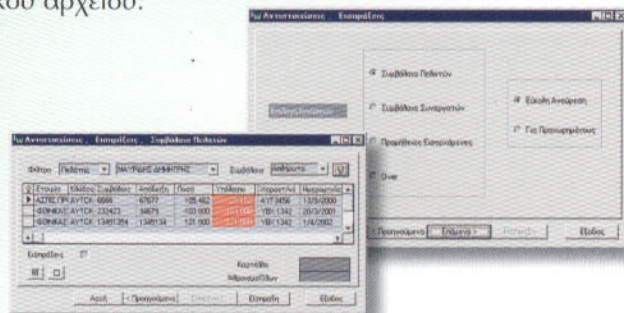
κού αρχείου.

Αντιστοιχίσεις Εισπράξεις

Συμβόλαια Πελατών

Συμβόλαια Συνεργατών

Προωθητές Εισπράξεις

Όλοι

Εύκολη Αναζήτηση

Για Προχωρημένους

Επιλογή Αναζήτησης

< Προηγούμενο

Επόμενο >

Εισπραξη

Έξοδος

Αντιστοιχίσεις Εισπράξεις Συμβόλαια Πελατών

Φίλτρο Πελάτης

ΜΑΥΡΙΔΗΣ ΔΗΜΗΤΡΗΣ

Συμβόλαιο Απλήρωτα

| | Εταιρία | Κλάδος | Συμβόλαιο | Απόδειξη | Ποσό | Υπόλοιπο | Αυτοκίνητο | Ημερομηνία |
|---|---|---|---|---|---|---|---|---|
| ▶ | ΑΣΠΙΣ ΠΡ | ΑΥΤΟΚ | 6666 | 67677 | 105.462 | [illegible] | ΑΥΤ 3456 | 13/9/2000 |
| | ΦΟΙΝΙΚΑΣ | ΑΥΤΟΚ | 232423 | 34679 | 103.000 | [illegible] | ΥΒΗ 1342 | 20/3/2001 |
| | ΦΟΙΝΙΚΑΣ | ΑΥΤΟΚ | 13491394 | 1349134 | 121.000 | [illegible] | ΥΒΗ 1342 | 1/4/2002 |

Εισπράξεις

Καρτέλα

Μηνιαία Όψη

Αρχή

< Προηγούμενο

Επόμενο >

Εισπραξη

Έξοδος